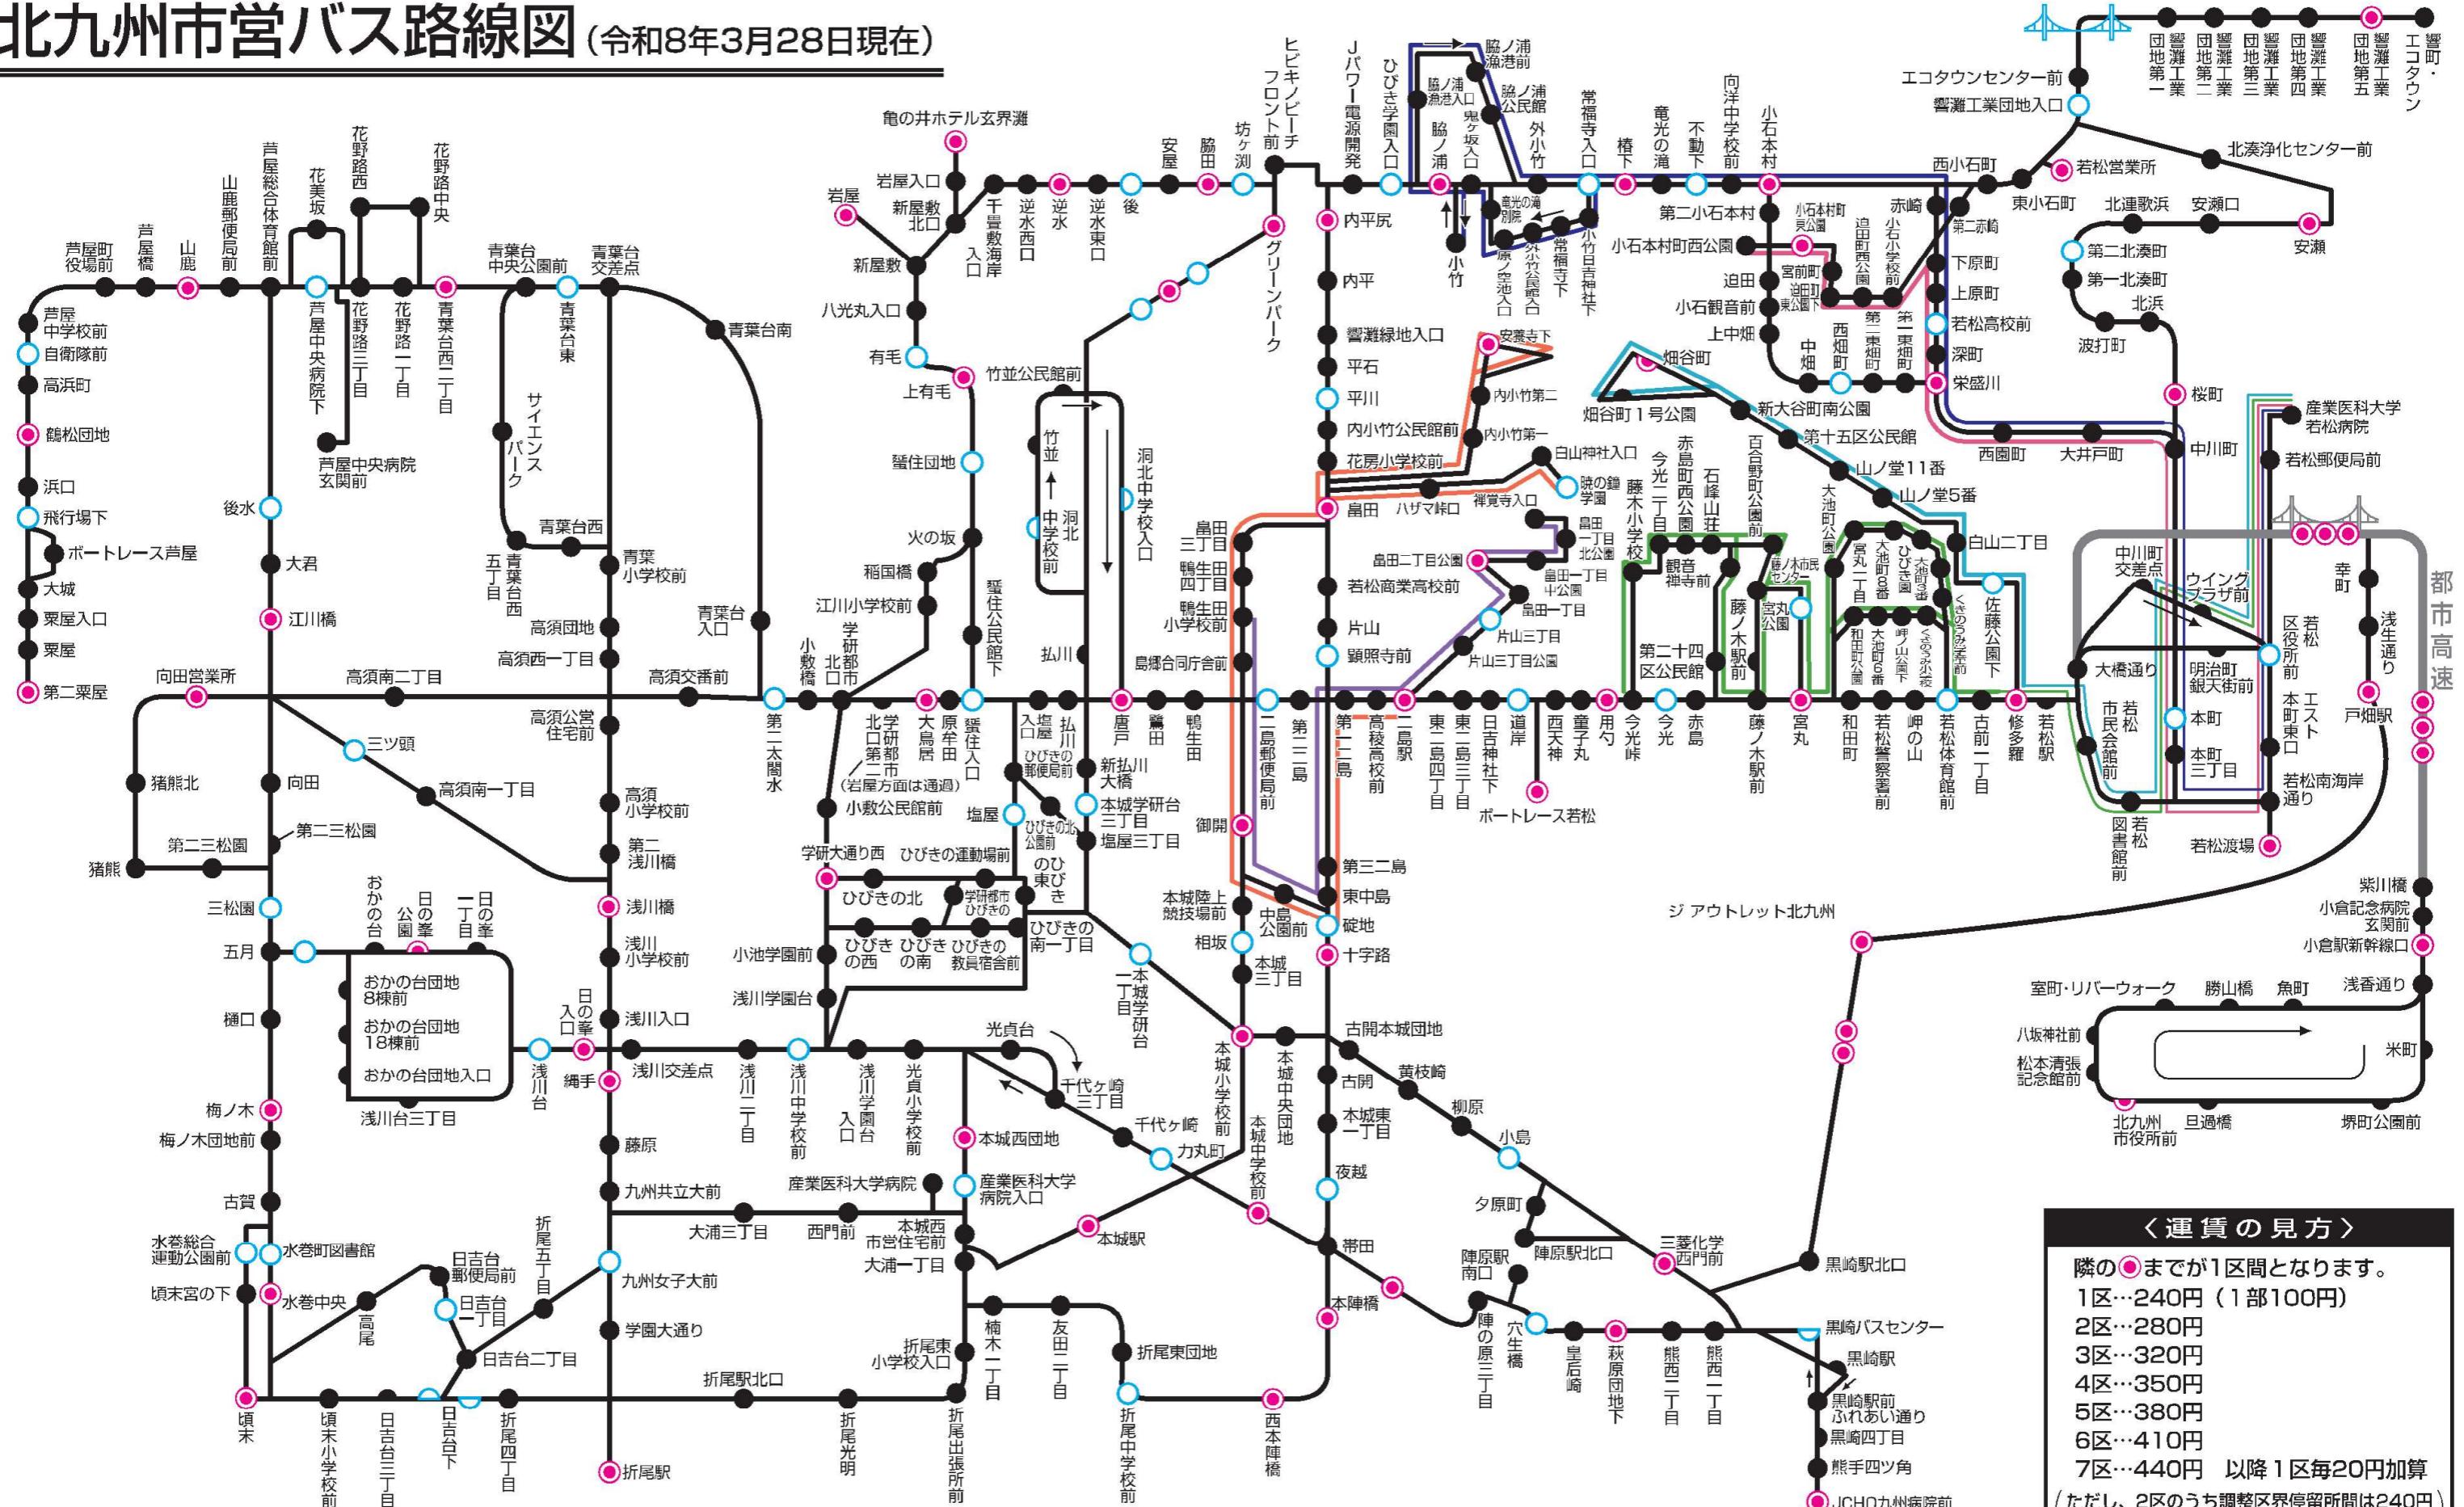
北九州市営バス路線図（令和8年3月28日現在）

響町・エコタウン
響灘工業団地第五
響灘工業団地第四
響灘工業団地第三
響灘工業団地第二
響灘工業団地第一
エコタウンセンター前
響灘工業団地入口
北湊浄化センター前
若松営業所
西小石町
東小石町
北連歌浜
安瀬口
安瀬
第二北湊町
第一北湊町
北浜
波打町
桜町
中川町
産業医科大学若松病院
若松郵便局前
下原町
上原町
若松高校前
深町
栄盛川
西園町
大井戸町
赤崎
第二赤崎
小石小学校前
迫田町西公園
小石本村
向洋中学校前
不動下
竜光の滝
椿下
常福寺入口
外小竹
脇ノ浦公民館
脇ノ浦漁港前
脇ノ浦漁港入口
鬼ヶ坂入口
脇ノ浦
ひびき学園入口
Jパワー電源開発
ヒビキノビーチフロント前
坊ヶ渕
脇田
安屋
後
逆水
逆水東口
逆水西口
千畳敷海岸入口
岩屋入口
新屋敷北口
岩屋
新屋敷
亀の井ホテル玄界灘
八光丸入口
有毛
上有毛
竹並公民館前
竹並
中学校前
洞北
洞北中学校入口
蜑住団地
火の坂
稲国橋
江川小学校前
蜑住公民館下
払川
内平尻
内平
響灘緑地入口
平石
平川
内小竹公民館前
花房小学校前
畠田
ハザマ峠口
禅寺前
白山神社入口
暁の鐘学園
畠田二丁目公園
若松商業高校前
片山
顕照寺前
島郷合同庁舎前
畠田三丁目
鴨生田四丁目
鴨生田小学校前
安養寺下
内小竹第二
内小竹第一
畠田一丁目北公園
畠田一丁目中公園
畠田一丁目
片山三丁目
片山三丁目公園
第二小石本村
小石本村町西公園
迫田
小石観音前
上中畑
中畑
西畑町
第二東畑町
第一東畑町
宮前町
迫田町
畑谷町
畑谷町1号公園
新大谷町南公園
第十五区公民館
山ノ堂11番
山ノ堂5番
白山二丁目
佐藤公園下
赤島町西公園
石峰山荘
百合野町公園前
大池町公園
宮ノ下二丁目
大池町8番
ひびき園
大池町3番
藤木小学校
今光二丁目
観音禅寺前
藤ノ木市民センター
藤ノ木駅前
宮丸公園
第二十四区公民館
和田町公園
大池町6番
岬ノ山公園下
くきのうみ学園前
今光峠
今光
赤島
藤ノ木駅前
宮丸
和田町
若松警察署前
岬の山
若松体育館前
古前一丁目
修多羅
若松駅
中川町交差点
ウイングプラザ前
大橋通り
明治町銀天街前
若松区役所前
市民会館前
本町
本町三丁目
本町東口
エスト
若松南海岸通り
図書館前
若松渡場
幸町
浅生通り
戸畑駅
都市高速
紫川橋
小倉記念病院玄関前
小倉駅新幹線口
浅香通り
魚町
勝山橋
室町・リバーウォーク
八坂神社前
松本清張記念館前
米町
北九州市役所前
旦過橋
堺町公園前
ジ アウトレット北九州
芦屋町役場前
芦屋橋
山鹿
山鹿郵便局前
芦屋総合体育館前
花美坂
花野路西
花野路中央
芦屋中央病院下
花野路三丁目
花野路一丁目
青葉台西二丁目
青葉台中央公園前
青葉台交差点
青葉台東
青葉台南
サイエンスパーク
芦屋中央病院玄関前
芦屋中学校前
自衛隊前
高浜町
鶴松団地
浜口
飛行場下
ボートレース芦屋
大城
粟屋入口
粟屋
第二粟屋
後水
大君
江川橋
青葉台西
五丁目
青葉台西
青葉小学校前
青葉台入口
高須団地
高須西一丁目
高須交番前
高須南二丁目
向田営業所
三ツ頭
高須南一丁目
猪熊北
向田
第二三松園
猪熊
三松園
高須公営住宅前
高須小学校前
第二浅川橋
浅川橋
浅川小学校前
浅川入口
浅川交差点
小敷橋
学研北都市口
第二太閤水
北学研第二都市（岩屋方面は通過）
大島居
原牟田
蜑住入口
塩屋入口
払川
唐戸
鷲田
鴨生田
ひびきの郵便局前
新払川大橋
本城学研台三丁目
塩屋三丁目
塩屋
ひびきの北公園前
ひびきの東
御開
小敷公民館前
学研大通り西
ひびきの運動場前
ひびきの北
学研都市ひびきの
ひびきの西
ひびきの南
ひびきの教員宿舎前
ひびきの南一丁目
小池学園前
浅川学園台
本城学研台一丁目
第二島郵便局前
第三島
第二島
高校前
二島駅
東二島四丁目
東二島三丁目
日吉神社下
道岸
西天神
童子丸
用勺
ボートレース若松
第三二島
東中島
砂地
十字路
本城陸上競技場前
相坂
中島公園前
本城三丁目
古開本城団地
古開
本城東一丁目
黄枝崎
柳原
小島
夜越
夕原町
帯田
本陣橋
陣原駅南口
陣原駅北口
三菱化学西門前
黒崎駅北口
黒崎バスセンター
黒崎駅
黒崎駅前ふれあい通り
黒崎四丁目
熊手四ツ角
JCHO九州病院前
陣の原三丁目
穴生橋
皇后崎
萩原団地下
熊西二丁目
熊西一丁目
西本陣橋
本城小学校前
本城中央団地
本城中学校前
おかの台
日の峯公園
日の峯一丁目
五月
おかの台団地8棟前
おかの台団地18棟前
おかの台団地入口
浅川台三丁目
浅川台
日の峯入口
縄手
浅川二丁目
浅川中学校前
浅川学園入口
光貞小学校前
光貞台
千代ヶ崎三丁目
千代ヶ崎
力丸町
樋口
梅ノ木
梅ノ木団地前
古賀
水巻総合運動公園前
水巻町図書館
頃末宮の下
水巻中央
高尾
日吉台郵便局前
日吉台一丁目
日吉台二丁目
頃末
頃末小学校前
日吉台三丁目
日吉台下
折尾四丁目
折尾五丁目
藤原
九州共立大前
大浦三丁目
西門前
産業医科大学病院
本城西団地
産業医科大学病院入口
本城駅
本城西市営住宅前
大浦一丁目
九州女子大前
学園大通り
折尾駅北口
折尾東小学校入口
楠木一丁目
友田二丁目
折尾東団地
折尾光明
折尾出張所前
折尾中学校前
折尾駅
グリーンパーク
竜光の滝別院
外小竹公民館入口
常福寺下
小竹日吉神社下
小竹
原ノ空池入口
小石本村東公園
迫田町東公園

〈運賃の見方〉
隣の◎までが1区間となります。
1区…240円（1部100円）
2区…280円
3区…320円
4区…350円
5区…380円
6区…410円
7区…440円　以降1区毎20円加算
（ただし、2区のうち調整区界停留所間は240円）